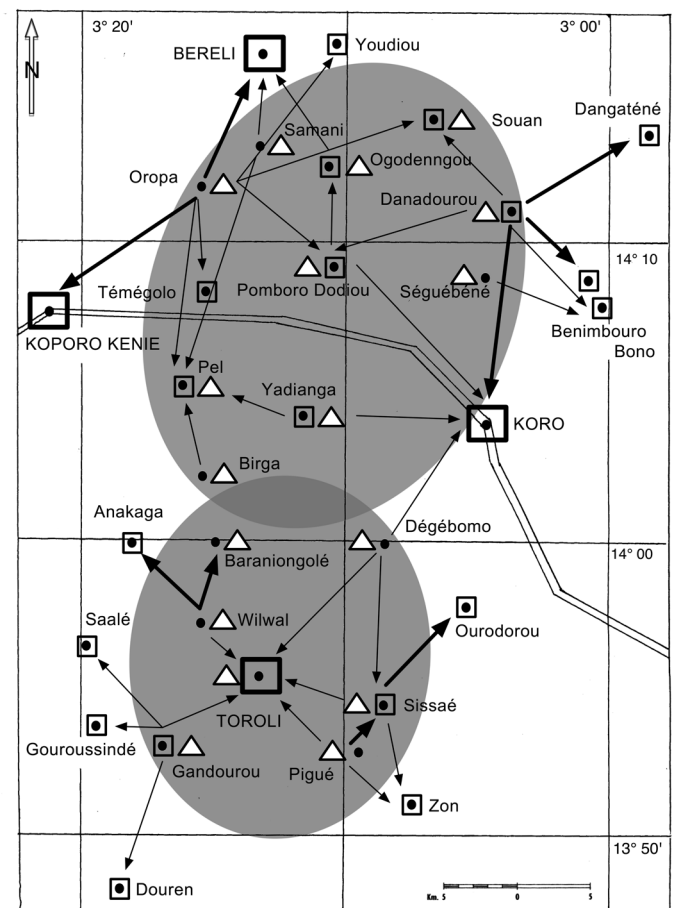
N

3° 20'

3° 00'

BERELI

Youdiou

Samani

Souan

Dangaténé

Oropa

Ogodenngou

Danadourou

14° 10

Témégolo

Pomboro Dodiou

Séguébéné

KOPORO KENIE

Benimbouro

Bono

Pel

Yadianga

KORO

Birga

Anakaga

Dégébomo

Baraniongolé

14° 00

Saalé

Wilwal

Ourodorou

TOROLI

Sissaé

Gouroussindé

Gandourou

Pigué

Zon

13° 50'

Douren

Km. 5 0 5